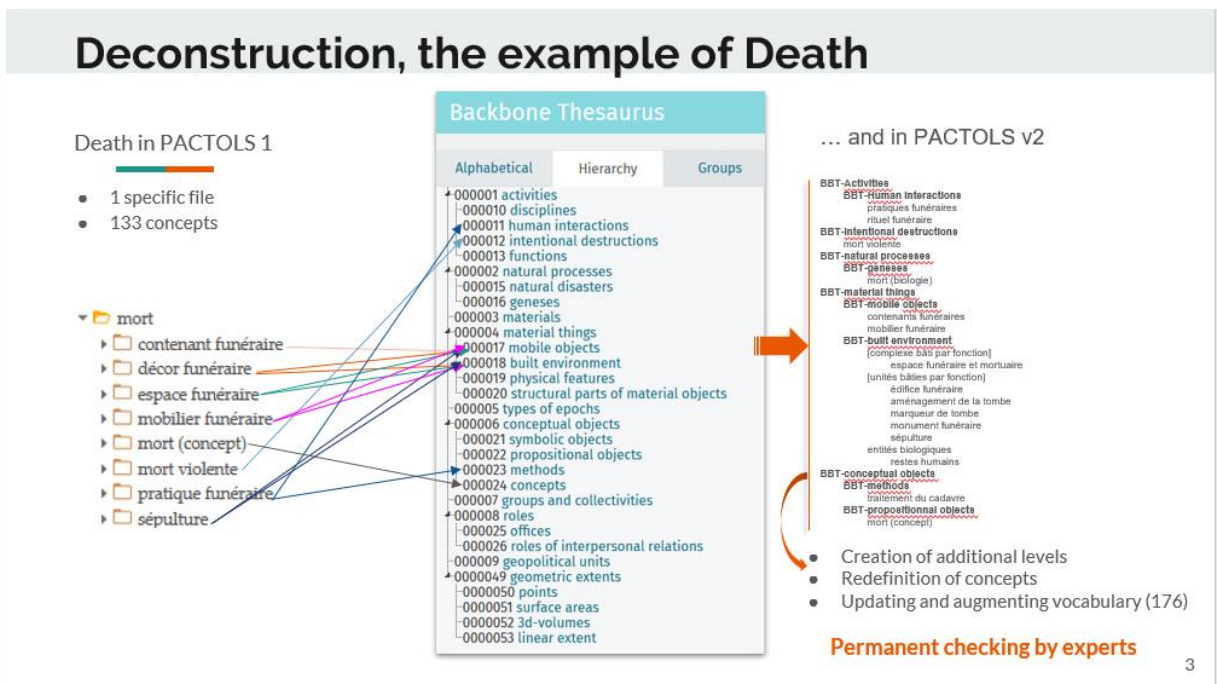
Deconstruction, the example of Death

Death in PACTOLS 1

- 1 specific file
- 133 concepts

mort
contenant funéraire
décor funéraire
espace funéraire
mobilier funéraire
mort (concept)
mort violente
pratique funéraire
sépulture

Backbone Thesaurus

Alphabetical Hierarchy Groups

000001 activities
000010 disciplines
000011 human interactions
000012 intentional destructions
000013 functions
000002 natural processes
000015 natural disasters
000016 geneses
000003 materials
000004 material things
000017 mobile objects
000018 built environment
000019 physical features
000020 structural parts of material objects
000005 types of epochs
000006 conceptual objects
000021 symbolic objects
000022 propositional objects
000023 methods
000024 concepts
000007 groups and collectivities
000008 roles
000025 offices
000026 roles of interpersonal relations
000009 geopolitical units
0000049 geometric extents
0000050 points
0000051 surface areas
0000052 3d-volumes
0000053 linear extent

… and in PACTOLS v2

BBT-Activities
BBT-Human interactions
pratiques funéraires
rituel funéraire
BBT-Intentional destructions
mort violente
BBT-natural processes
BBT-geneses
mort (biologie)
BBT-material things
BBT-mobile objects
contenants funéraires
mobilier funéraire
BBT-built environment
[complexe bâti par fonction]
espace funéraire et mortuaire
[unités bâties par fonction]
édifice funéraire
aménagement de la tombe
marqueur de tombe
monument funéraire
sépulture
entités biologiques
restes humains
BBT-conceptual objects
BBT-methods
traitement du cadavre
BBT-propositional objects
mort (concept)

- Creation of additional levels
- Redefinition of concepts
- Updating and augmenting vocabulary (176)

Permanent checking by experts

3